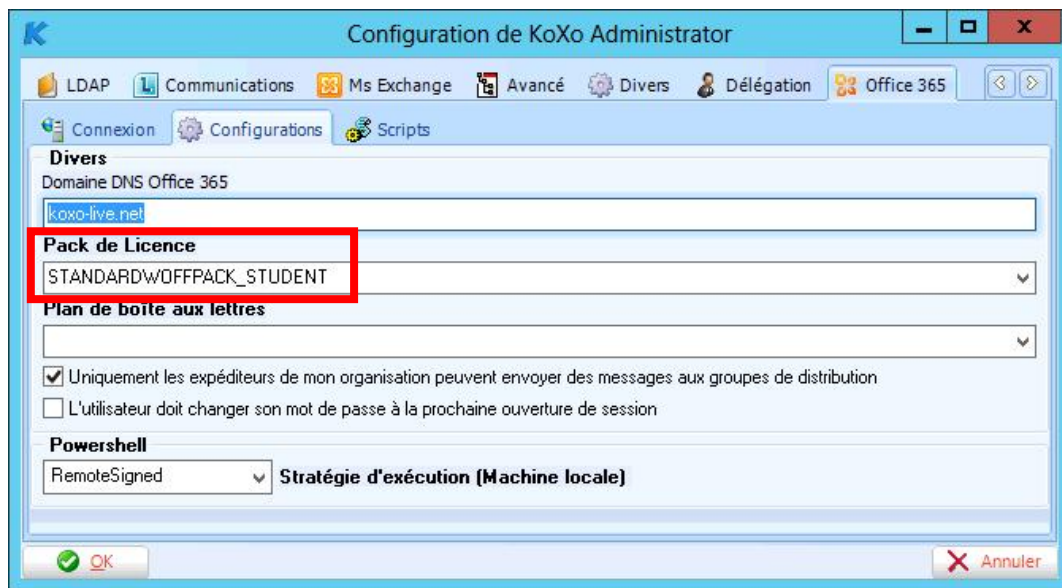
Configuration de KoXo Administrator

LDAP | Communications | Ms Exchange | Avancé | Divers | Délégation | Office 365

Connexion | Configurations | Scripts

Divers

Domaine DNS Office 365

koxo-live.net

Pack de Licence

STANDARDWOFFPACK_STUDENT

Plan de boîte aux lettres

Uniquement les expéditeurs de mon organisation peuvent envoyer des messages aux groupes de distribution

L'utilisateur doit changer son mot de passe à la prochaine ouverture de session

Powershell

RemoteSigned

Stratégie d'exécution (Machine locale)

OK

Annuler